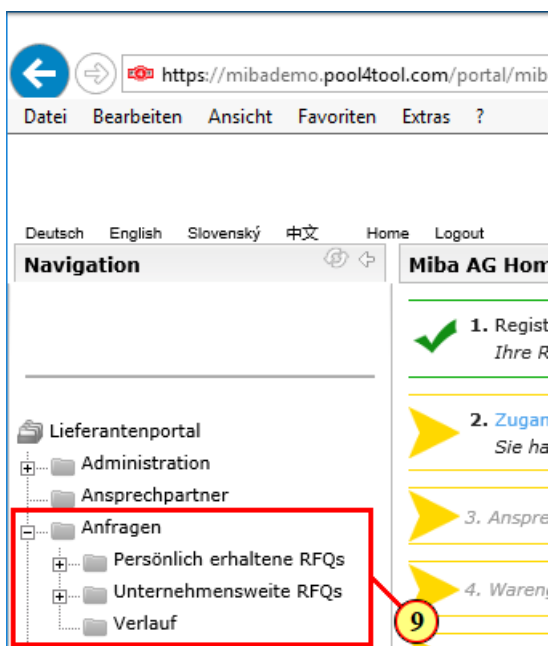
https://mibademo.pool4tool.com/portal/mib

Datei Bearbeiten Ansicht Favoriten Extras ?

Deutsch English Slovenský 中文 Home Logout

Navigation

Miba AG Hom

1. Regist
Ihre R

2. Zugan
Sie ha

3. Anspre

4. Wareng

Lieferantenportal
Administration
Ansprechpartner
Anfragen
Persönlich erhaltene RFQs
Unternehmensweite RFQs
Verlauf

9